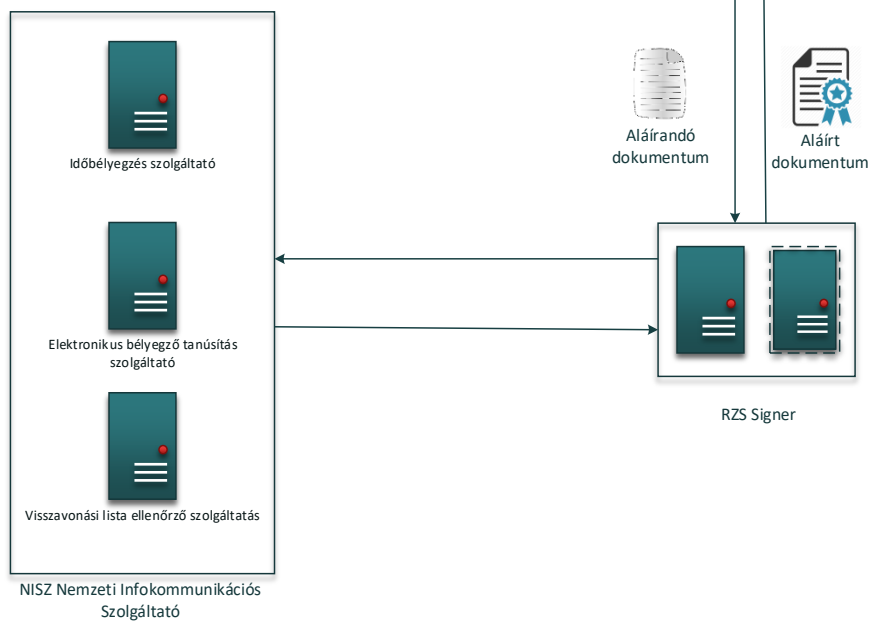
Időbélyegzés szolgáltató

Elektronikus bélyegző tanúsítás szolgáltató

Visszavonási lista ellenőrző szolgáltatás

NISZ Nemzeti Infokommunikációs Szolgáltató

Aláírandó dokumentum

Aláírt dokumentum

RZS Signer